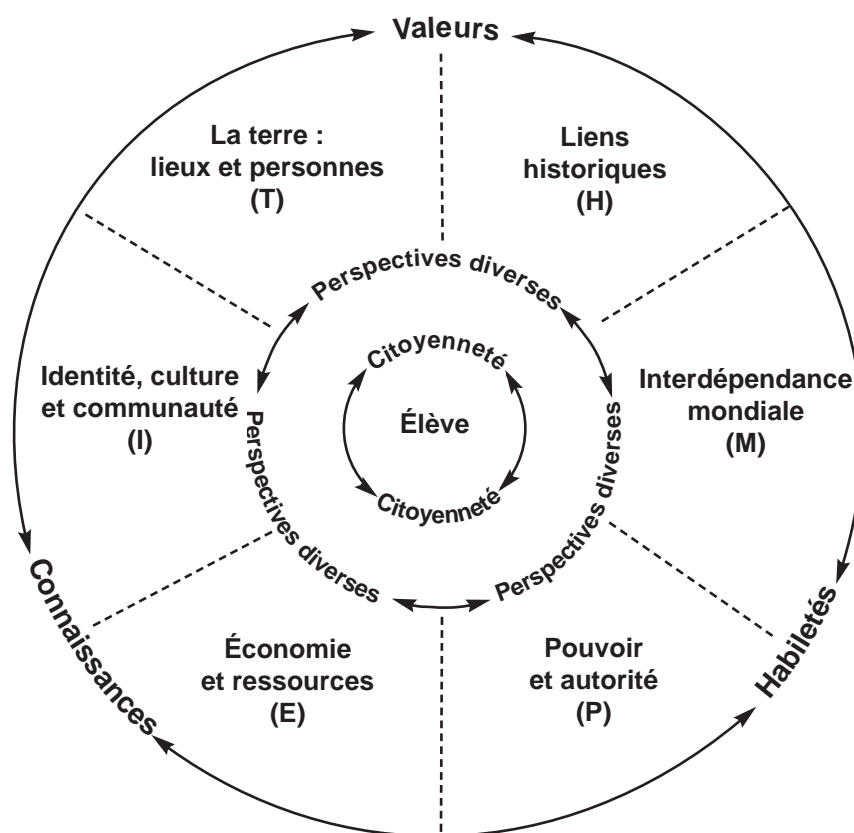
Valeurs

La terre : lieux et personnes (T)

Liens historiques (H)

Perspectives diverses

Identité, culture et communauté (I)

Citoyenneté

Élève

Citoyenneté

Interdépendance mondiale (M)

Perspectives diverses

Perspectives diverses

Perspectives diverses

Connaissances

Économie et ressources (E)

Pouvoir et autorité (P)

Habiletés